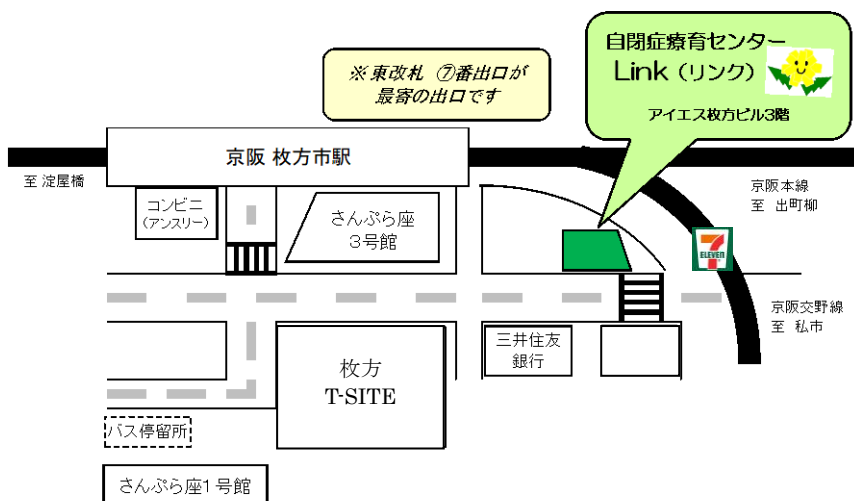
※東改札 ⑦番出口が最寄の出口です

自閉症療育センター
Link（リンク）
アイエス枚方ビル3階

京阪 枚方市駅

至 淀屋橋

京阪本線
至 出町柳

コンビニ
（アンスリー）

さんぷら座
3号館

7
ELEVEN

京阪交野線
至 私市

三井住友
銀行

枚方
T-SITE

バス停留所

さんぷら座1号館